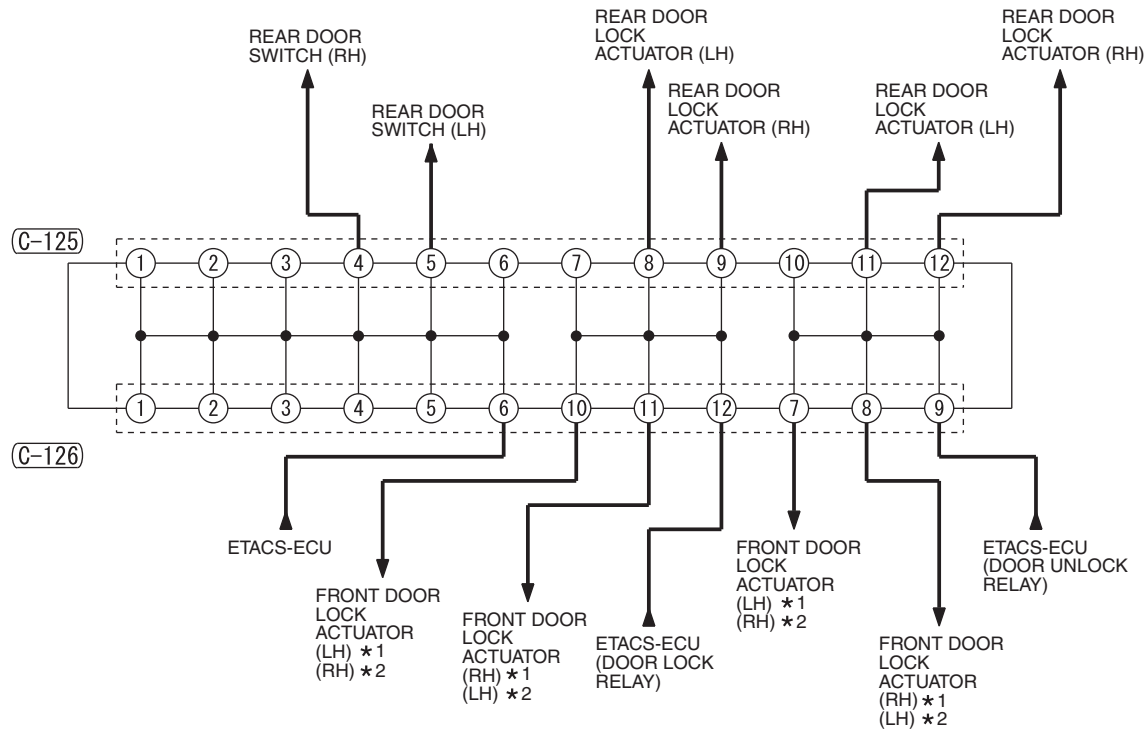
REAR DOOR SWITCH (RH)

REAR DOOR SWITCH (LH)

REAR DOOR LOCK ACTUATOR (LH)

REAR DOOR LOCK ACTUATOR (RH)

REAR DOOR LOCK ACTUATOR (LH)

REAR DOOR LOCK ACTUATOR (RH)

C-125

1 2 3 4 5 6 7 8 9 10 11 12

1 2 3 4 5 6 10 11 12 7 8 9

C-126

ETACS-ECU

FRONT DOOR LOCK ACTUATOR (LH) ∗1 (RH) ∗2

FRONT DOOR LOCK ACTUATOR (RH) ∗1 (LH) ∗2

ETACS-ECU (DOOR LOCK RELAY)

FRONT DOOR LOCK ACTUATOR (LH) ∗1 (RH) ∗2

FRONT DOOR LOCK ACTUATOR (RH) ∗1 (LH) ∗2

ETACS-ECU (DOOR UNLOCK RELAY)